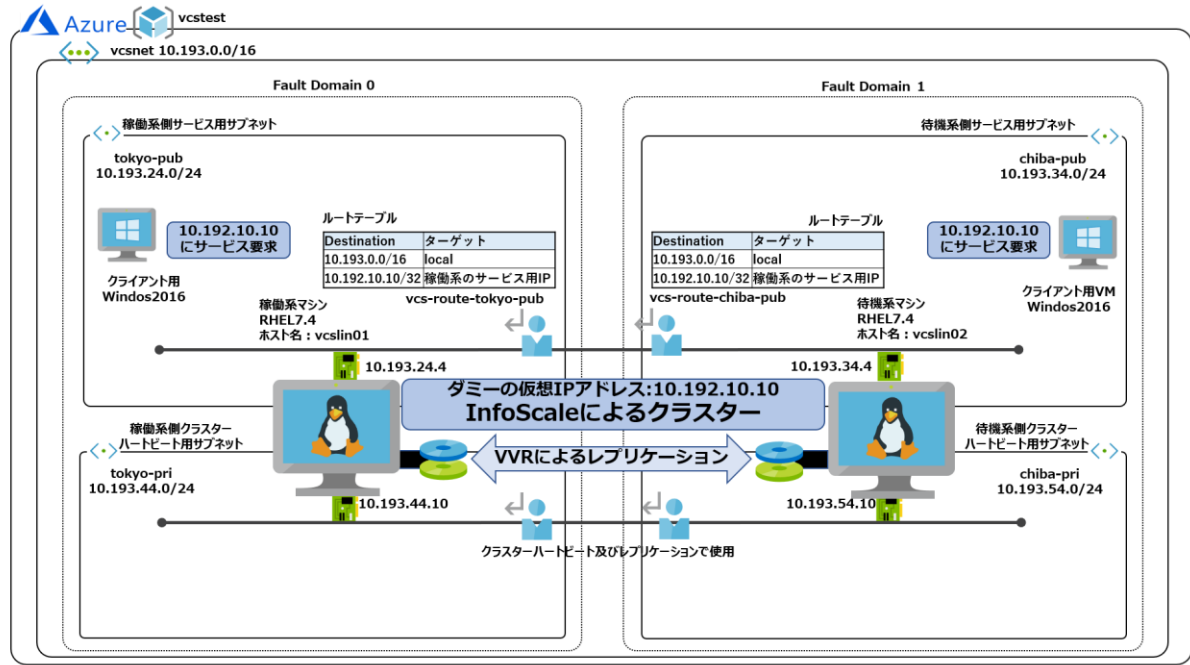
Azure vcstest

vcsnet 10.193.0.0/16

Fault Domain 0

Fault Domain 1

稼働系側サービス用サブネット

tokyo-pub
10.193.24.0/24

10.192.10.10
にサービス要求

クライアント用
Windos2016

ルートテーブル

| Destination | ターゲット |
|---|---|
| 10.193.0.0/16 | local |
| 10.192.10.10/32 | 稼働系のサービス用IP |

vcs-route-tokyo-pub

稼働系マシン
RHEL7.4
ホスト名：vcslin01

10.193.24.4

待機系側サービス用サブネット

chiba-pub
10.193.34.0/24

ルートテーブル

| Destination | ターゲット |
|---|---|
| 10.193.0.0/16 | local |
| 10.192.10.10/32 | 稼働系のサービス用IP |

10.192.10.10
にサービス要求

vcs-route-chiba-pub

クライアント用VM
Windos2016

待機系マシン
RHEL7.4
ホスト名：vcslin02

10.193.34.4

ダミーの仮想IPアドレス:10.192.10.10
InfoScaleによるクラスター

稼働系側クラスター
ハートビート用サブネット

tokyo-pri
10.193.44.0/24

VVRによるレプリケーション

待機系側クラスター
ハートビート用サブネット

chiba-pri
10.193.54.0/24

10.193.44.10

10.193.54.10

クラスターハートビート及びレプリケーションで使用